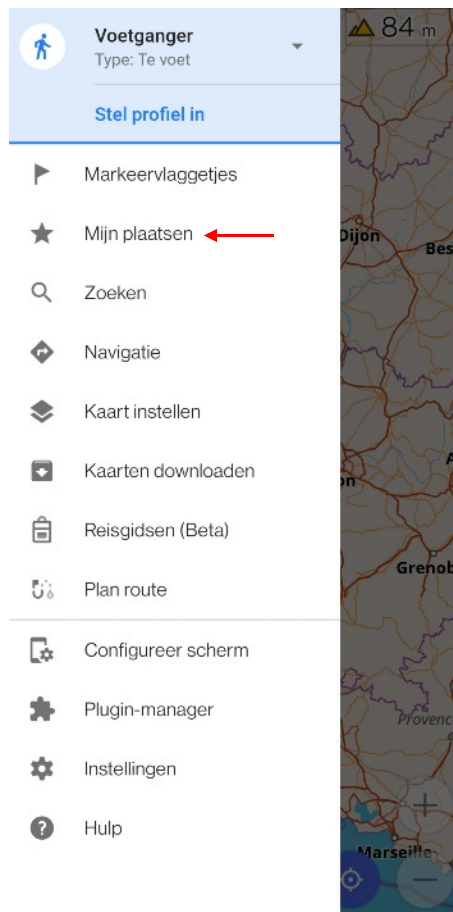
Voetganger
Type: Te voet

Stel profiel in

Markeervlaggetjes

Mijn plaatsen

Zoeken

Navigatie

Kaart instellen

Kaarten downloaden

Reisgidsen (Beta)

Plan route

Configureer scherm

Plugin-manager

Instellingen

Hulp

84 m

Dijon

Bes

on

Grenob

Provenc

Marseille